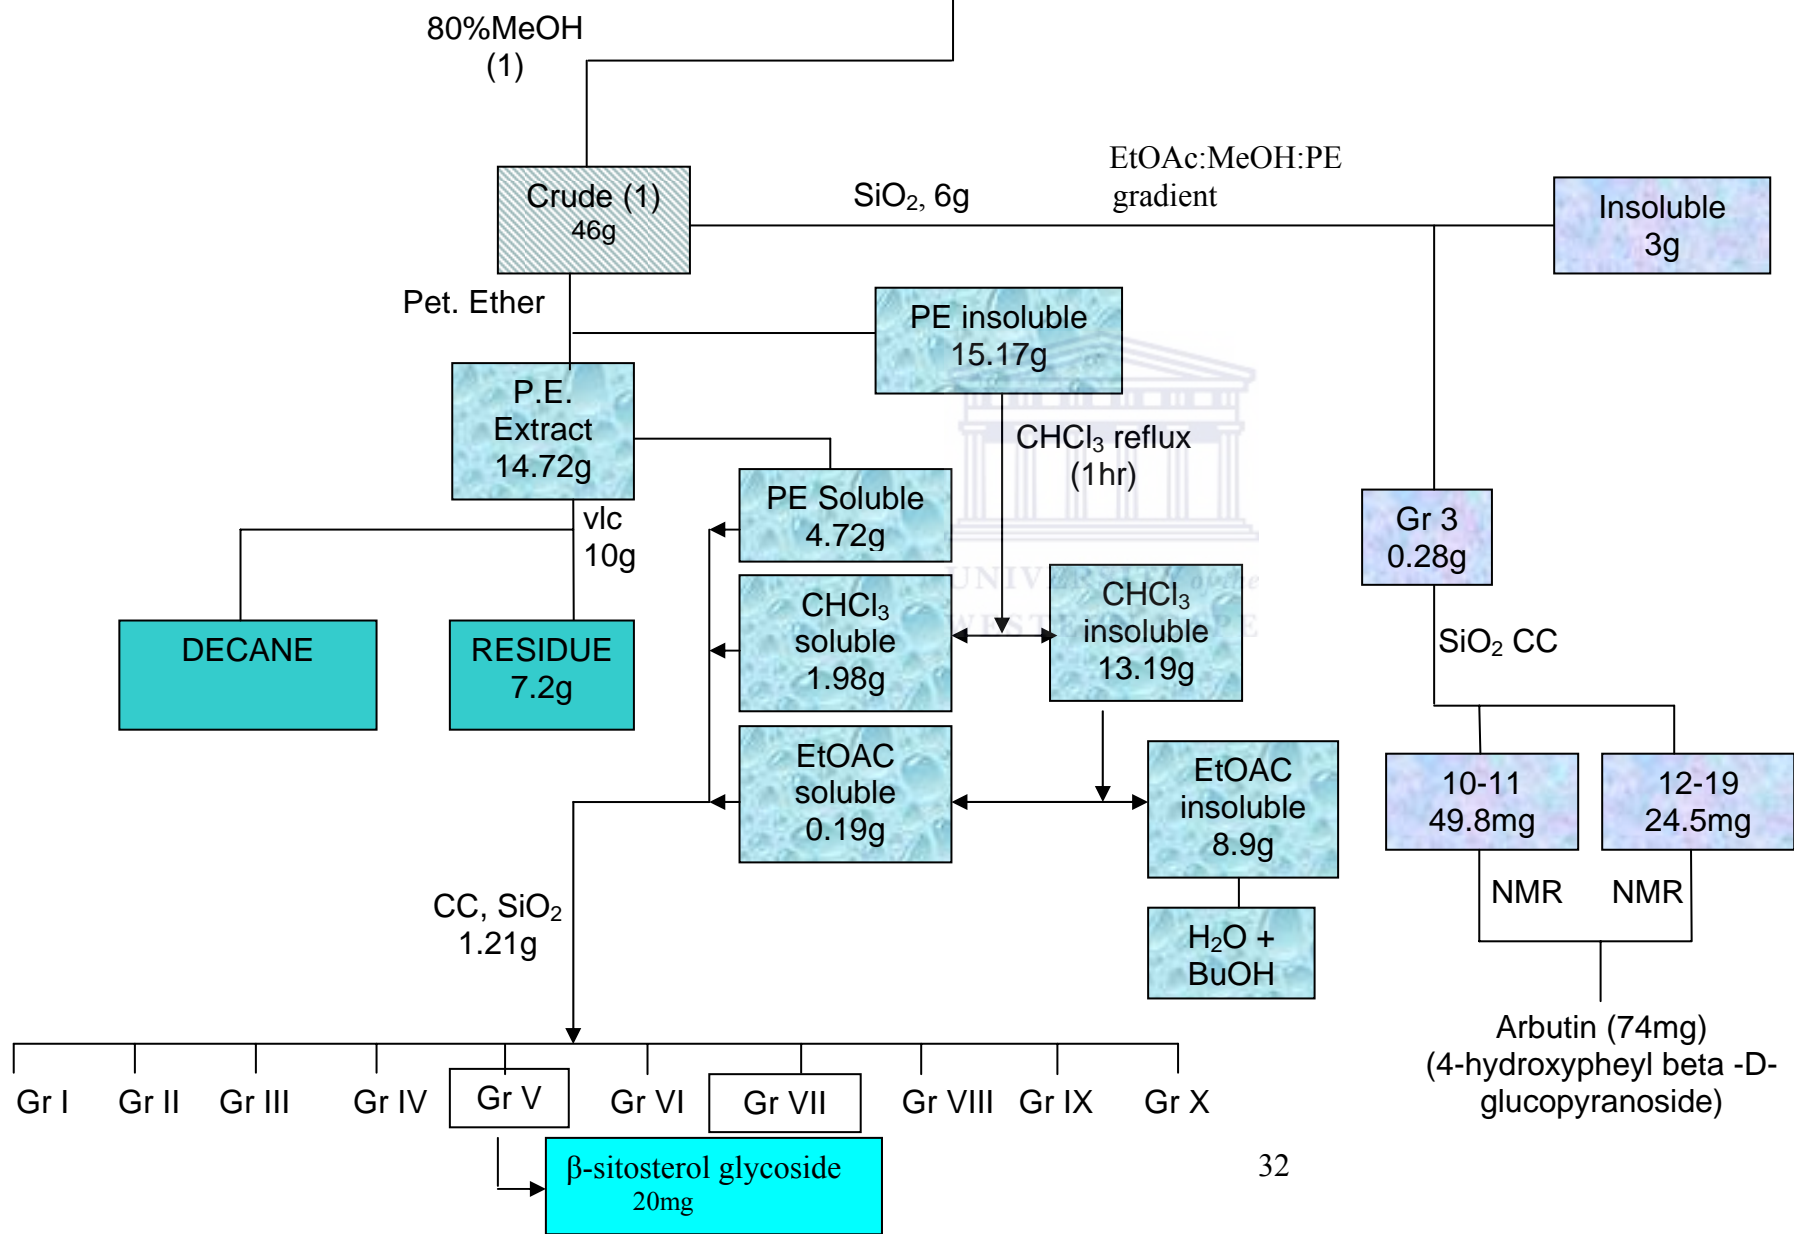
80%MeOH
(1)

Crude (1)
46g

SiO$_2$, 6g

EtOAc:MeOH:PE
gradient

Insoluble
3g

Pet. Ether

PE insoluble
15.17g

P.E.
Extract
14.72g

CHCl$_3$ reflux
(1hr)

PE Soluble
4.72g

vlc
10g

Gr 3
0.28g

DECANE

RESIDUE
7.2g

CHCl$_3$
soluble
1.98g

CHCl$_3$
insoluble
13.19g

SiO$_2$ CC

EtOAC
soluble
0.19g

EtOAC
insoluble
8.9g

10-11
49.8mg

12-19
24.5mg

NMR

NMR

CC, SiO$_2$
1.21g

H$_2$O +
BuOH

Arbutin (74mg)
(4-hydroxypheyl beta -D-glucopyranoside)

Gr I
Gr II
Gr III
Gr IV
Gr V
Gr VI
Gr VII
Gr VIII
Gr IX
Gr X

β-sitosterol glycoside
20mg

32